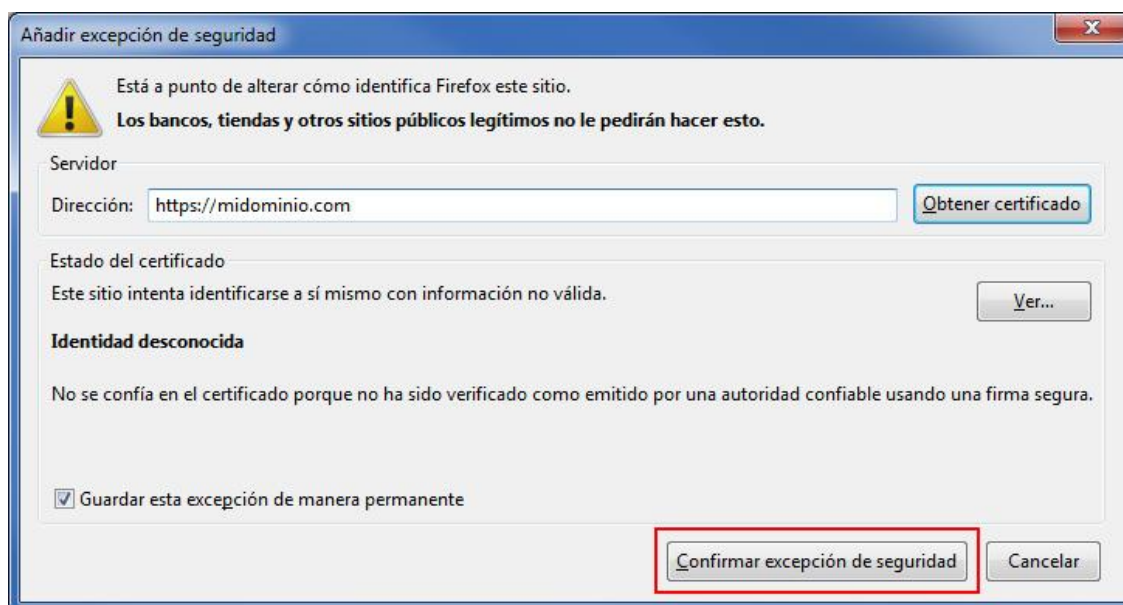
Añadir excepción de seguridad

Está a punto de alterar cómo identifica Firefox este sitio.

**Los bancos, tiendas y otros sitios públicos legítimos no le pedirán hacer esto.**

Servidor

Dirección: https://midominio.com

Obtener certificado

Estado del certificado

Este sitio intenta identificarse a sí mismo con información no válida.

Ver...

**Identidad desconocida**

No se confía en el certificado porque no ha sido verificado como emitido por una autoridad confiable usando una firma segura.

Guardar esta excepción de manera permanente

Confirmar excepción de seguridad

Cancelar